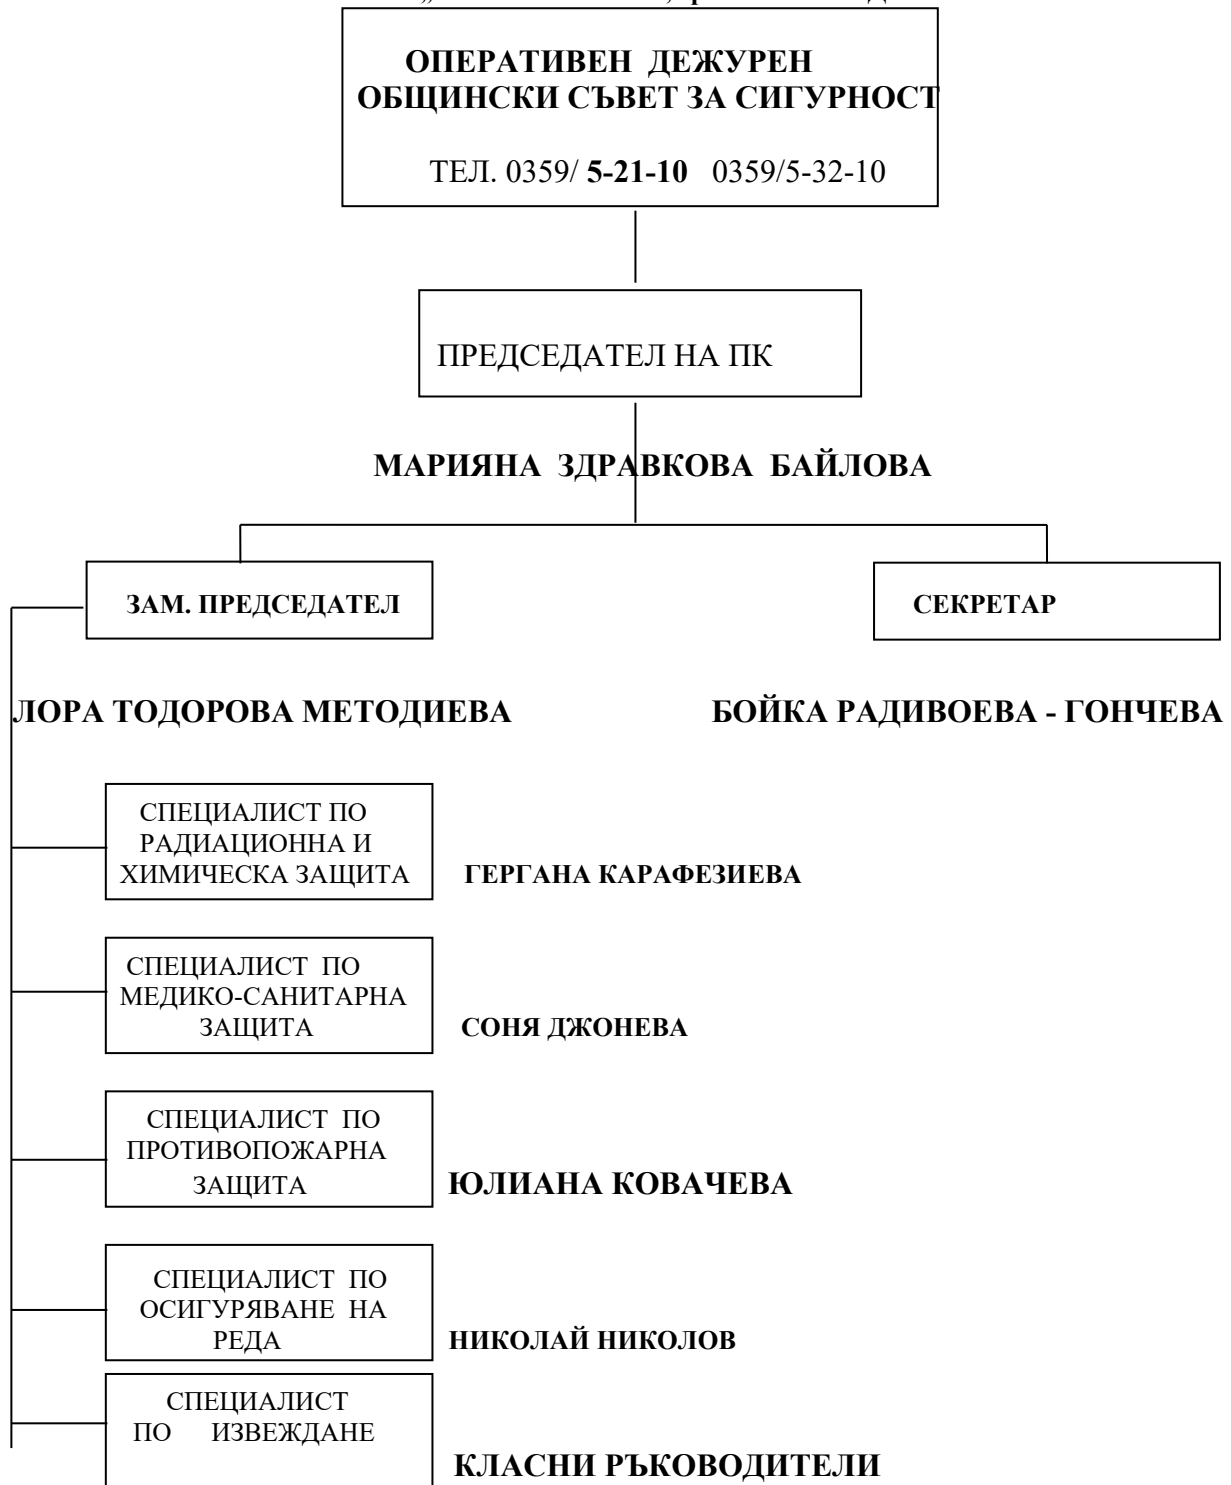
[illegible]

ОПЕРАТИВЕН ДЕЖУРЕН
ОБЩИНСКИ СЪВЕТ ЗА СИГУРНОСТ

ТЕЛ. 0359/ **5-21-10** 0359/5-32-10

ПРЕДСЕДАТЕЛ НА ПК

МАРИЯНА ЗДРАВКОВА БАЙЛОВА

ЗАМ. ПРЕДСЕДАТЕЛ

СЕКРЕТАР

ЛОРА ТОДОРОВА МЕТОДИЕВА

БОЙКА РАДИВОЕВА - ГОНЧЕВА

СПЕЦИАЛИСТ ПО РАДИАЦИОННА И ХИМИЧЕСКА ЗАЩИТА

ГЕРГАНА КАРАФЕЗИЕВА

СПЕЦИАЛИСТ ПО МЕДИКО-САНИТАРНА ЗАЩИТА

СОНЯ ДЖОНЕВА

СПЕЦИАЛИСТ ПО ПРОТИВОПОЖАРНА ЗАЩИТА

ЮЛИАНА КОВАЧЕВА

СПЕЦИАЛИСТ ПО ОСИГУРЯВАНЕ НА РЕДА

НИКОЛАЙ НИКОЛОВ

СПЕЦИАЛИСТ ПО ИЗВЕЖДАНЕ

КЛАСНИ РЪКОВОДИТЕЛИ